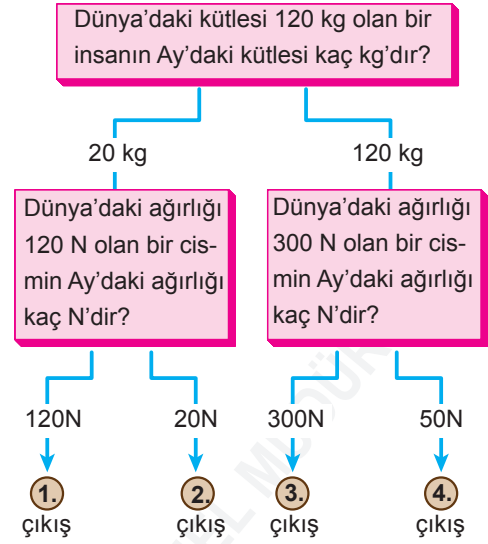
Dünya'daki kütlesi 120 kg olan bir insanın Ay'daki kütlesi kaç kg'dır?

20 kg

120 kg

Dünya'daki ağırlığı 120 N olan bir cismin Ay'daki ağırlığı kaç N'dir?

Dünya'daki ağırlığı 300 N olan bir cismin Ay'daki ağırlığı kaç N'dir?

120N

20N

300N

50N

1. çıkış

2. çıkış

3. çıkış

4. çıkış